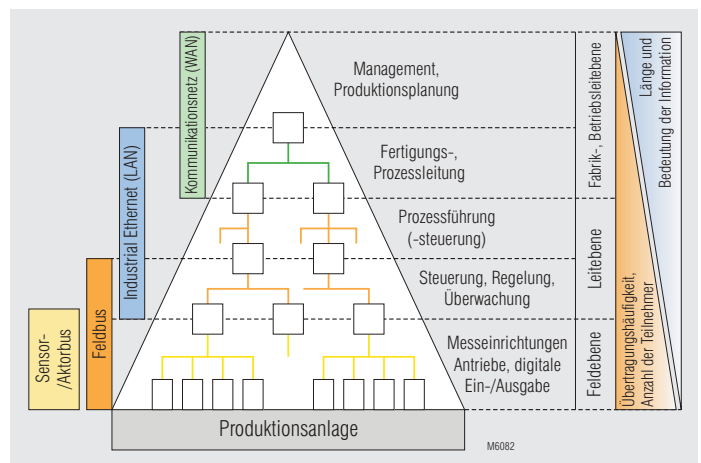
Kommunikationsnetz (WAN)

Industrial Ethernet (LAN)

Feldbus

Sensor-/Aktorbus

Management, Produktionsplanung

Fertigungs-, Prozessleitung

Prozessführung (-steuerung)

Steuerung, Regelung, Überwachung

Messeinrichtungen Antriebe, digitale Ein-/Ausgabe

Produktionsanlage

Fabrik-, Betriebsleitebene

Leitebene

Feldebene

Länge und Bedeutung der Information

Übertragungshäufigkeit, Anzahl der Teilnehmer

M6082